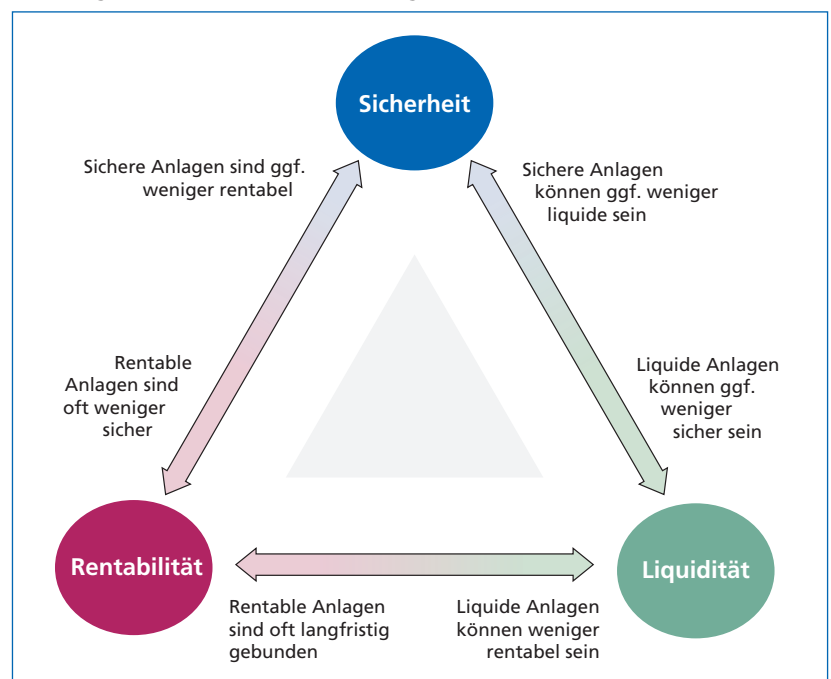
Sicherheit

Sichere Anlagen sind ggf. weniger rentabel

Sichere Anlagen können ggf. weniger liquide sein

Rentable Anlagen sind oft weniger sicher

Liquide Anlagen können ggf. weniger sicher sein

Rentabilität

Liquidität

Rentable Anlagen sind oft langfristig gebunden

Liquide Anlagen können weniger rentabel sein